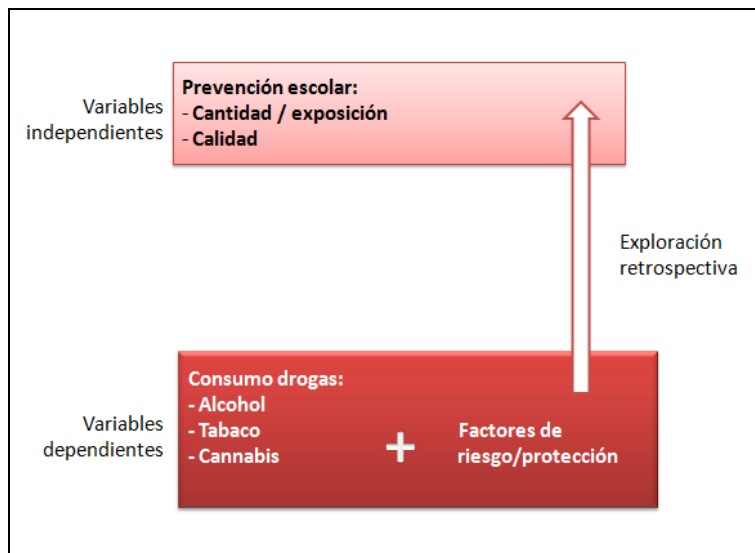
Variables independientes

Prevención escolar:
- Cantidad / exposición
- Calidad

Exploración retrospectiva

Variables dependientes

Consumo drogas:
- Alcohol
- Tabaco
- Cannabis

+

Factores de riesgo/protección